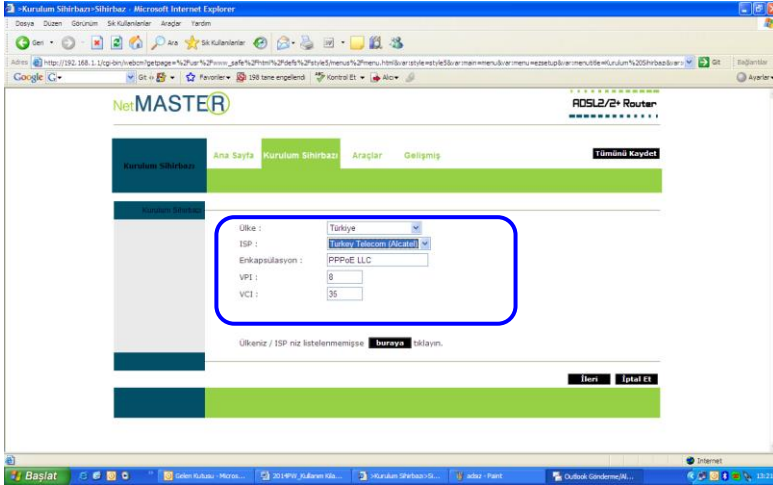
>Kurulum Sihirbazı>Sihirbaz - Microsoft Internet Explorer

Dosya Düzen Görünüm Sık Kullanılanlar Araçlar Yardım

Geri Ara Sık Kullanılanlar

Adres http://192.168.1.1/cgi-bin/webcm?getpage=%2Fusr%2Fwww_safe%2Fhtml%2Fdefs%2Fstyle5%2Fmenus%2Fmenu.html&var:style=style5&var:main=menu&var:menu=ezsetup&var:menutitle=Kurulum%20Sihirbaz&var: Git Bağlantılar

Google Git Favoriler 198 tane engellendi Kontrol Et Alıcı Ayarlar

NetMASTER

ADSL2/2+ Router

Kurulum Sihirbazı

Ana Sayfa Kurulum Sihirbazı Araçlar Gelişmiş

Tümünü Kaydet

Kurulum Sihirbazı

| Ülke : | Türkiye |
|---|---|
| ISP : | Turkey Telecom (Alcatel) |
| Enkapsülasyon : | PPPoE LLC |
| VPI : | 8 |
| VCI : | 35 |

Ülkeniz / ISP niz listelenmemişse buraya tıklayın.

İleri İptal Et

Internet

Başlat Gelen Kutusu - Micros... 2014FW_Kullanım Kıla... >Kurulum Sihirbazı>Si... adsız - Paint Outlook Gönderme/Al... 13:2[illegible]